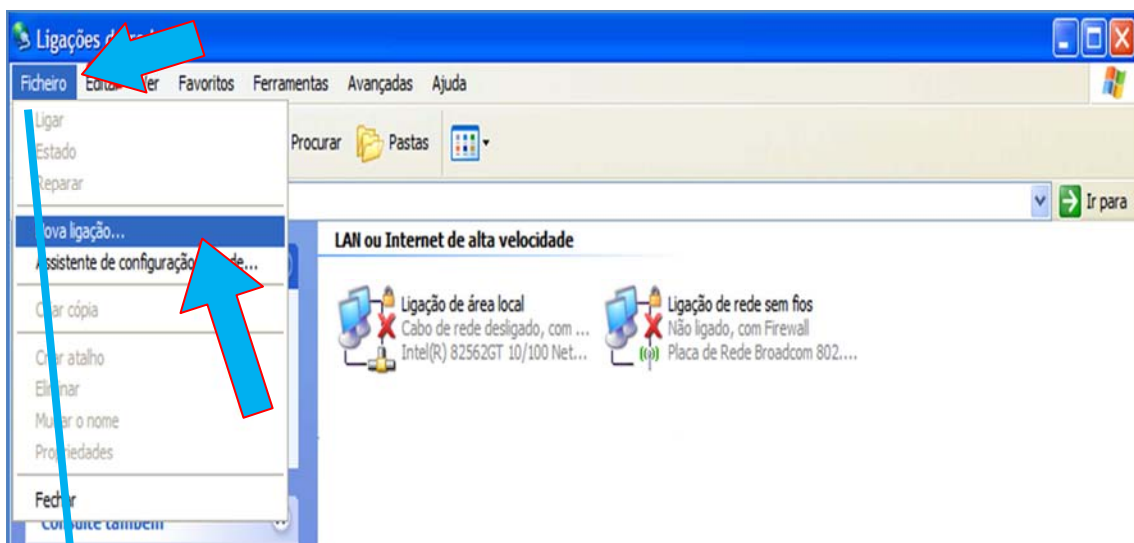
Ligações d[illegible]

Ficheiro Edita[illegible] Ver Favoritos Ferramentas Avançadas Ajuda

Ligar
Estado
Reparar
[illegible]ova ligação...
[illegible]ssistente de configuraçã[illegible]de...
C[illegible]ar cópia
C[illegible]ar atalho
El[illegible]inar
Mu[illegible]ar o nome
Pro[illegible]iedades
Fechar

Procurar Pastas

Ir para

Co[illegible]sulte também

LAN ou Internet de alta velocidade

Ligação de área local
Cabo de rede desligado, com ...
Intel(R) 82562GT 10/100 Net...

Ligação de rede sem fios
Não ligado, com Firewall
Placa de Rede Broadcom 802....